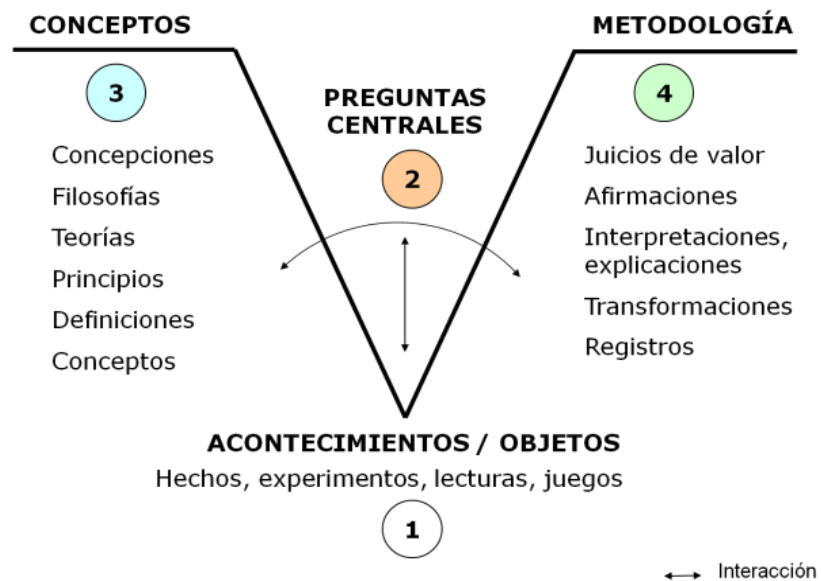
CONCEPTOS

METODOLOGÍA

3

PREGUNTAS CENTRALES

4

Concepciones
Filosofías
Teorías
Principios
Definiciones
Conceptos

2

Juicios de valor
Afirmaciones
Interpretaciones, explicaciones
Transformaciones
Registros

ACONTECIMIENTOS / OBJETOS
Hechos, experimentos, lecturas, juegos

1

Interacción